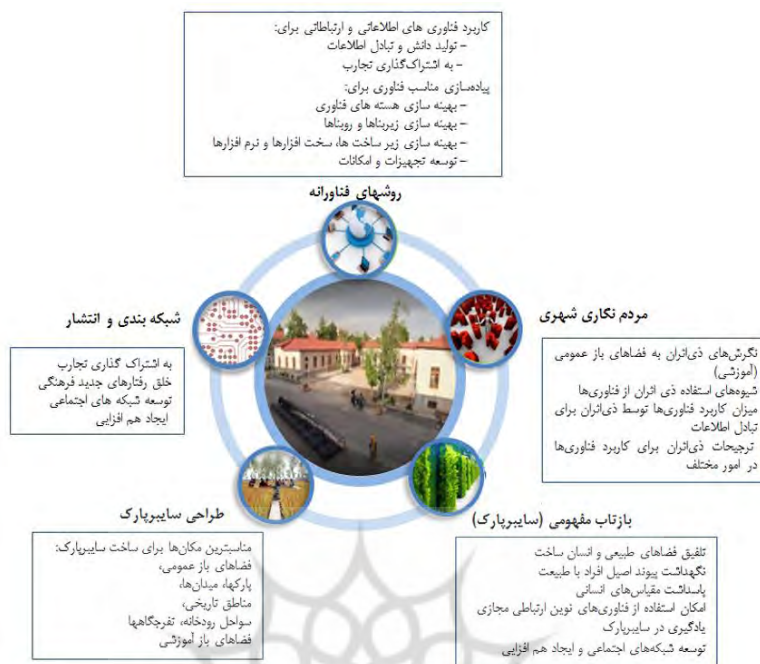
کاربرد فناوری های اطلاعاتی و ارتباطاتی برای:
– تولید دانش و تبادل اطلاعات
– به اشتراک‌گذاری تجارب
پیاده‌سازی مناسب فناوری برای:
– بهینه سازی هسته های فناوری
– بهینه سازی زیربناها و روبناها
– بهینه سازی زیر ساخت ها، سخت افزارها و نرم افزارها
– توسعه تجهیزات و امکانات

روشهای فناورانه

شبکه بندی و انتشار

به اشتراک گذاری تجارب
خلق رفتارهای جدید فرهنگی
توسعه شبکه های اجتماعی
ایجاد هم افزایی

مردم نگاری شهری

نگرش‌های ذی‌نفعان به فضاهای باز عمومی (آموزشی)
شیوه‌های استفاده ذی نفعان از فناوری‌ها
میزان کاربرد فناوری‌ها توسط ذی‌نفعان برای تبادل اطلاعات
ترجیحات ذی‌نفعان برای کاربرد فناوری‌ها در امور مختلف

طراحی سایبرپارک

مناسب‌ترین مکان‌ها برای ساخت سایبرپارک:
فضاهای باز عمومی،
پارکها، میدان‌ها،
مناطق تاریخی،
سواحل رودخانه، تفرجگاهها
فضاهای باز آموزشی

بازتاب مفهومی (سایبرپارک)

تلفیق فضاهای طبیعی و انسان ساخت
نگهداشت پیوند اصیل افراد با طبیعت
پاسداشت مقیاس‌های انسانی
امکان استفاده از فناوری‌های نوین ارتباطی مجازی
یادگیری در سایبرپارک
توسعه شبکه‌های اجتماعی و ایجاد هم افزایی